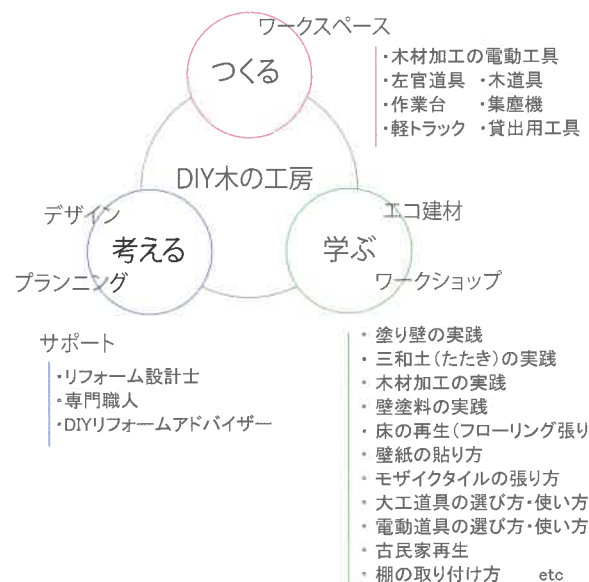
ワークスペース

つくる

・木材加工の電動工具
・左官道具 ・木道具
・作業台 ・集塵機
・軽トラック ・貸出用工具

DIY木の工房

デザイン

考える

プランニング

エコ建材

学ぶ

ワークショップ

サポート

・リフォーム設計士
・専門職人
・DIYリフォームアドバイザー

・塗り壁の実践
・三和土(たたき)の実践
・木材加工の実践
・壁塗料の実践
・床の再生(フローリング張り)
・壁紙の貼り方
・モザイクタイルの張り方
・大工道具の選び方・使い方
・電動道具の選び方・使い方
・古民家再生
・棚の取り付け方 etc